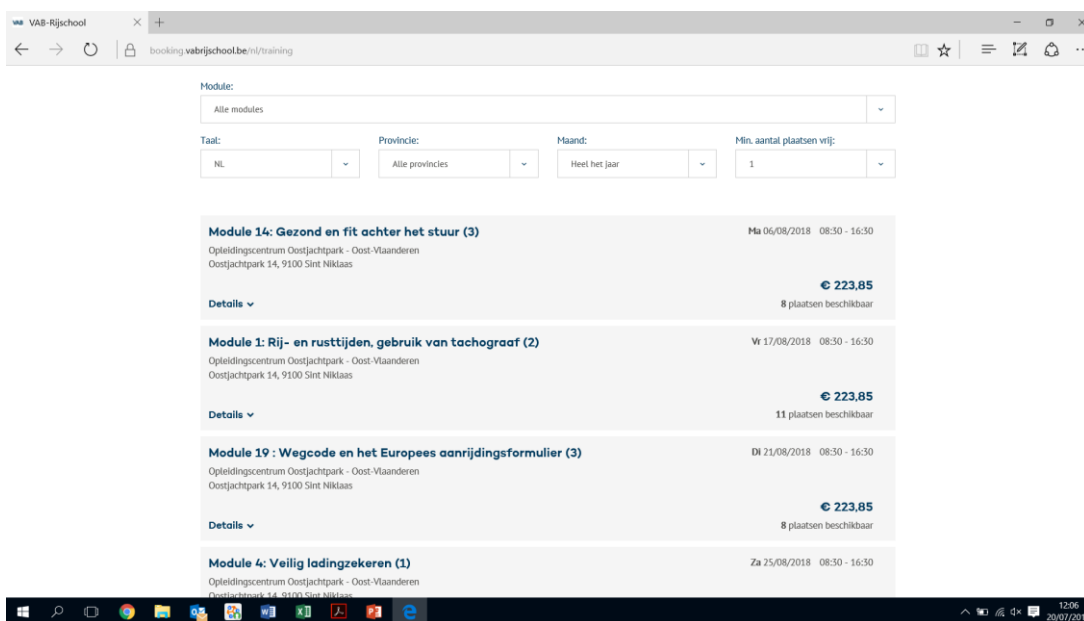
VAB-Rijschool

booking.vabrijschool.be/nl/training

Module:

Alle modules

Taal:

NL

Provincie:

Alle provincies

Maand:

Heel het jaar

Min. aantal plaatsen vrij:

1

Module 14: Gezond en fit achter het stuur (3)

Ma 06/08/2018 08:30 - 16:30

Opleidingscentrum Oostjachtpark - Oost-Vlaanderen
Oostjachtpark 14, 9100 Sint Niklaas

€ 223,85

8 plaatsen beschikbaar

Details

Module 1: Rij- en rusttijden, gebruik van tachograaf (2)

Vr 17/08/2018 08:30 - 16:30

Opleidingscentrum Oostjachtpark - Oost-Vlaanderen
Oostjachtpark 14, 9100 Sint Niklaas

€ 223,85

11 plaatsen beschikbaar

Details

Module 19 : Wegcode en het Europees aanrijdingsformulier (3)

Di 21/08/2018 08:30 - 16:30

Opleidingscentrum Oostjachtpark - Oost-Vlaanderen
Oostjachtpark 14, 9100 Sint Niklaas

€ 223,85

8 plaatsen beschikbaar

Details

Module 4: Veilig ladingzekeren (1)

Za 25/08/2018 08:30 - 16:30

Opleidingscentrum Oostjachtpark - Oost-Vlaanderen
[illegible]

12:06
20/07/20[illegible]